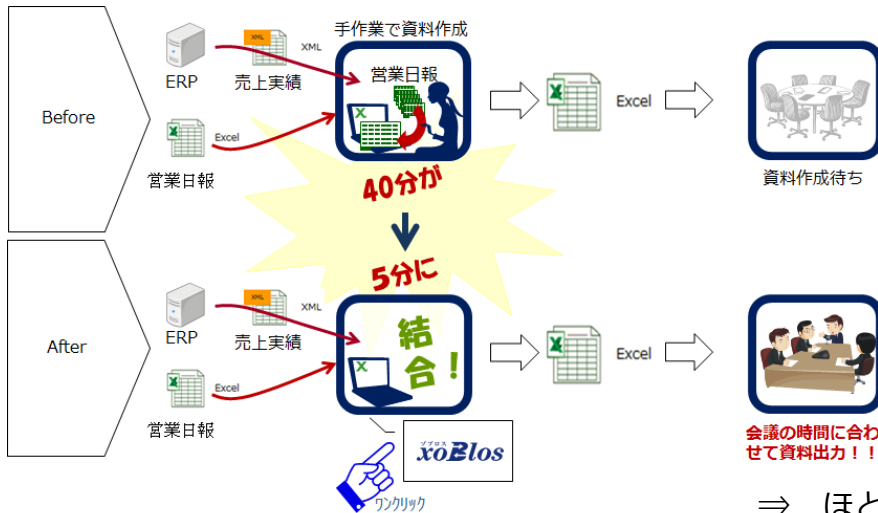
Before

ERP

XML

XML

売上実績

Excel

営業日報

手作業で資料作成

営業日報

Excel

資料作成待ち

40分が

5分に

After

ERP

XML

XML

売上実績

Excel

営業日報

結合！

Excel

ゾブロス

xoBlos

ワンクリック

会議の時間に合わせて資料出力！！

⇒ ほと